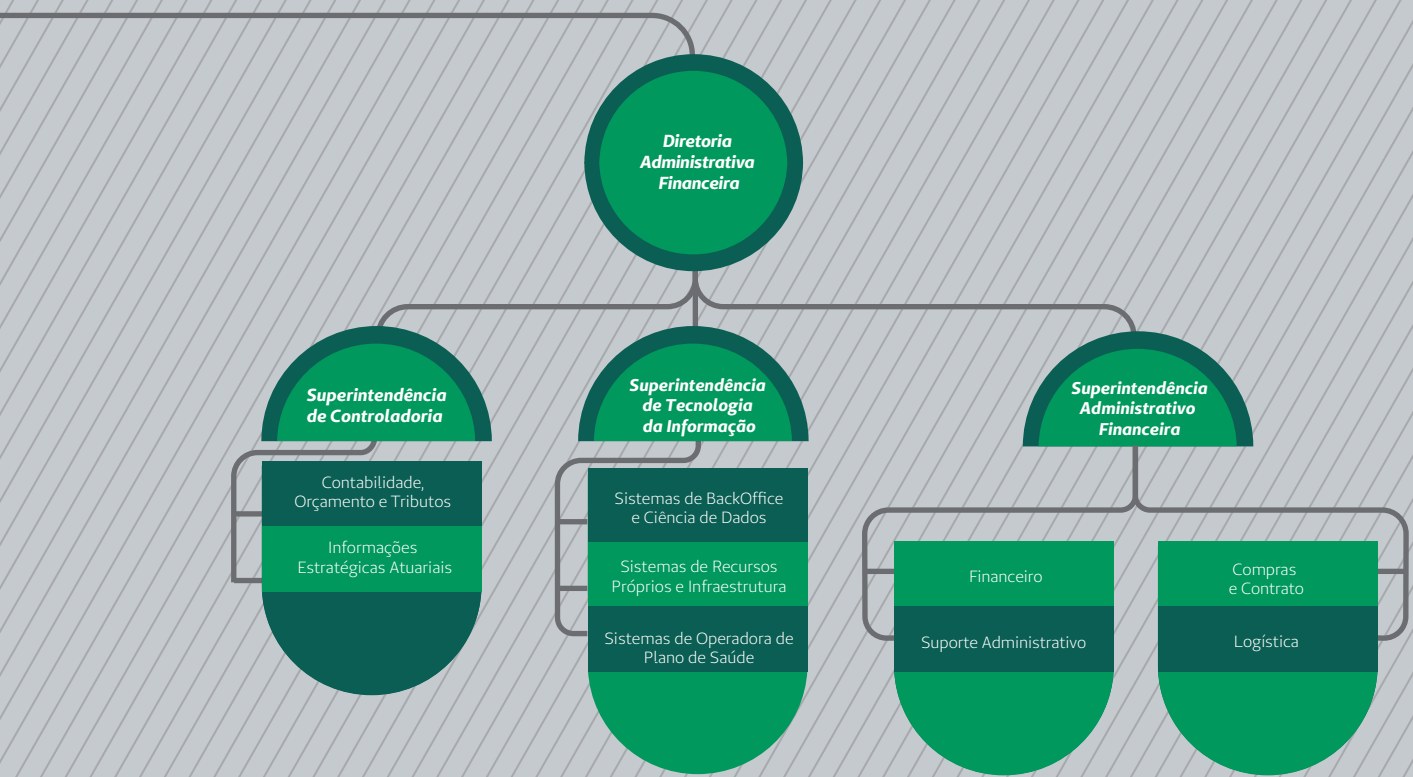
Diretoria Administrativa Financeira

Superintendência de Controladoria

Contabilidade, Orçamento e Tributos

Informações Estratégicas Atuariais

Superintendência de Tecnologia da Informação

Sistemas de BackOffice e Ciência de Dados

Sistemas de Recursos Próprios e Infraestrutura

Sistemas de Operadora de Plano de Saúde

Superintendência Administrativo Financeira

Financeiro

Suporte Administrativo

Compras e Contrato

Logística